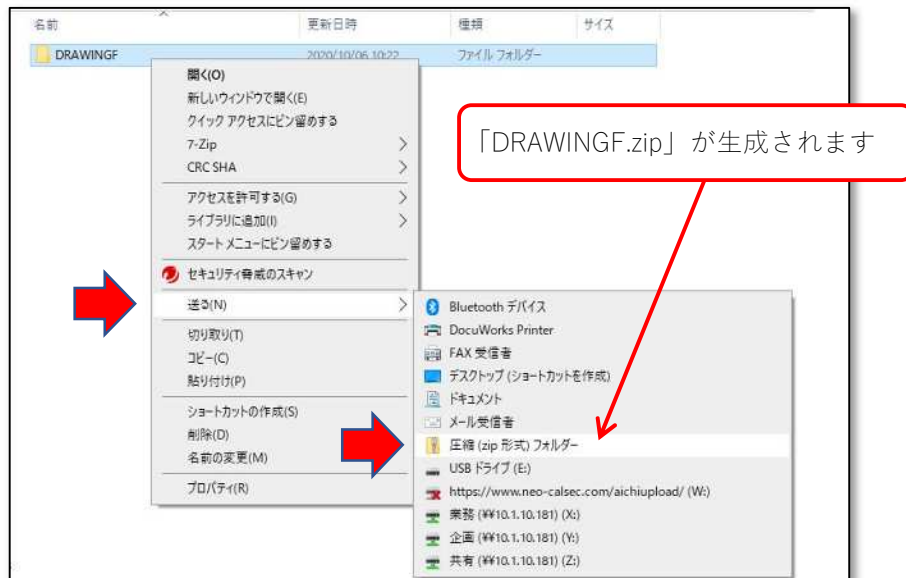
名前 | 更新日時 | 種類 | サイズ

DRAWINGF 2020/10/06 10:22 ファイル フォルダー

開く(O)
新しいウィンドウで開く(E)
クイック アクセスにピン留めする
7-Zip
CRC SHA
アクセスを許可する(G)
ライブラリに追加(I)
スタート メニューにピン留めする
セキュリティ脅威のスキャン
送る(N)
切り取り(T)
コピー(C)
貼り付け(P)
ショートカットの作成(S)
削除(D)
名前の変更(M)
プロパティ(R)

Bluetooth デバイス
DocuWorks Printer
FAX 受信者
デスクトップ (ショートカットを作成)
ドキュメント
メール受信者
圧縮 (zip 形式) フォルダー
USB ドライブ (E:)
https://www.neo-calsec.com/aichiupload/ (W:)
業務 (¥¥10.1.10.181) (X:)
企画 (¥¥10.1.10.181) (Y:)
共有 (¥¥10.1.10.181) (Z:)

「DRAWINGF.zip」が生成されます